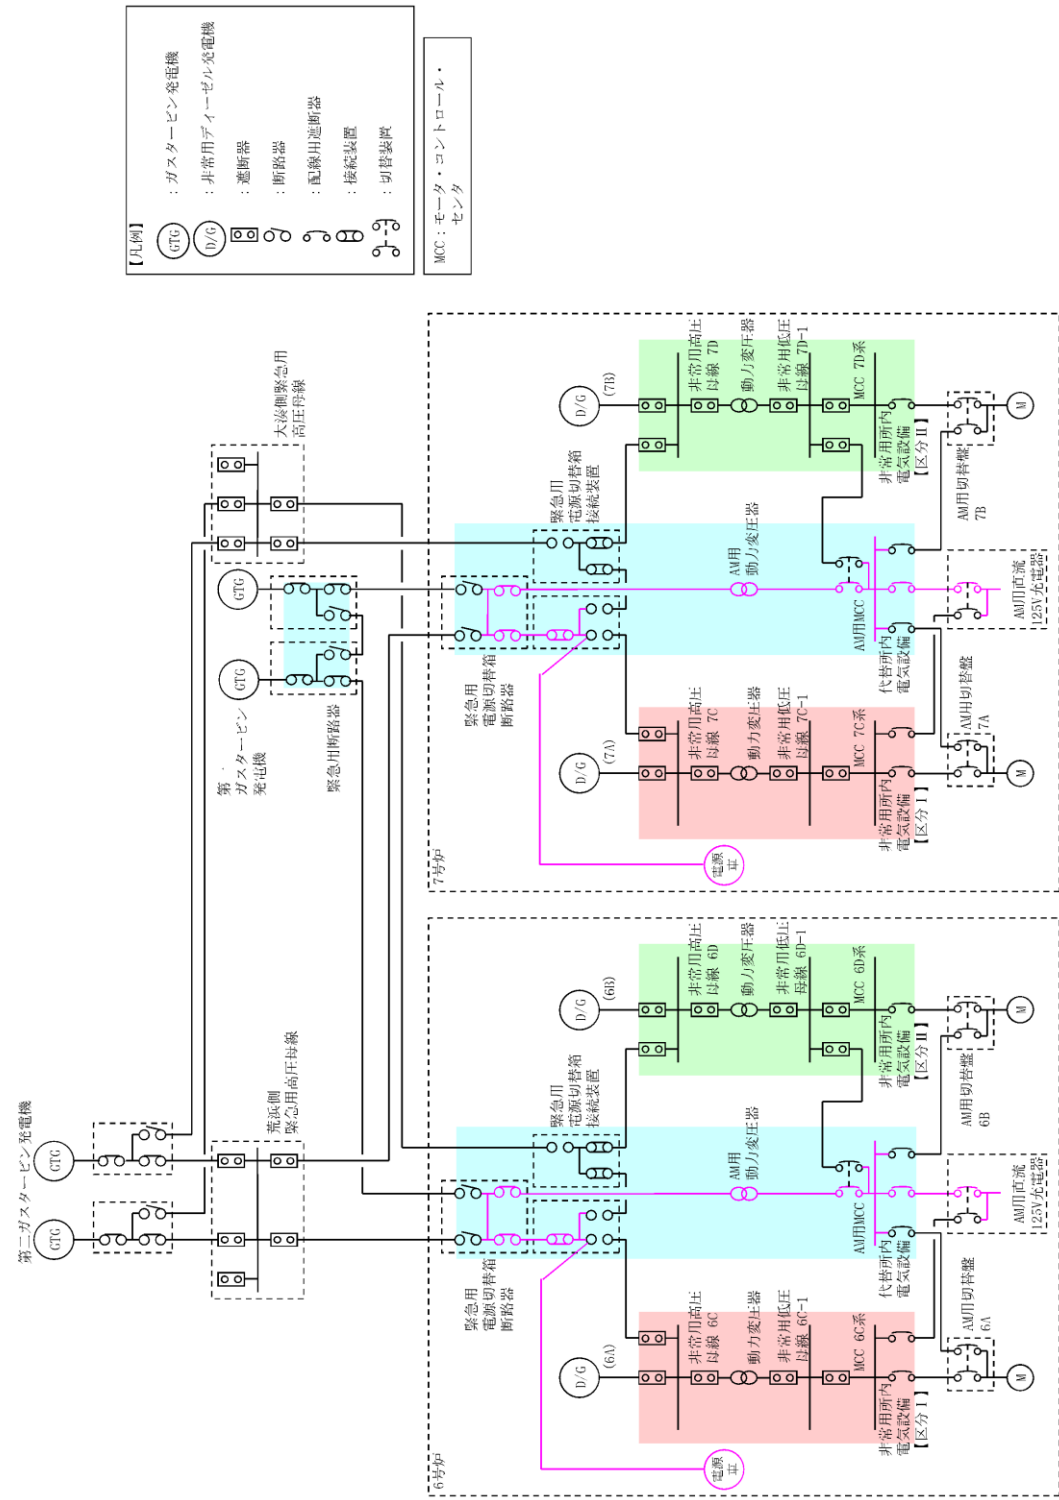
【凡例】
GTG ：ガスタービン発電機
D/G ：非常用ディーゼル発電機
：遮断器
：断路器
：配線用遮断器
：接続装置
：切替装置

MCC：モータ・コントロール・センタ

大湊側緊急用高圧母線

第一ガスタービン発電機
GTG
GTG
緊急用断路器

緊急用電源切替箱接続装置
緊急用電源切替箱断路器

D/G (7B)
非常用高圧母線 7D
動力変圧器
非常用低圧母線 7D-1
MCC 7D系
非常用所内電気設備【区分Ⅱ】
AM用切替盤 7B

AM用動力変圧器
AM用MCC
代替所内電気設備
AM用直流125V充電器

D/G (7A)
非常用高圧母線 7C
動力変圧器
非常用低圧母線 7C-1
MCC 7C系
非常用所内電気設備【区分Ⅰ】
AM用切替盤 7A
電源車
7号炉

第二ガスタービン発電機
GTG
GTG
荒浜側緊急用高圧母線

緊急用電源切替箱接続装置
緊急用電源切替箱断路器

D/G (6B)
非常用高圧母線 6D
動力変圧器
非常用低圧母線 6D-1
MCC 6D系
非常用所内電気設備【区分Ⅱ】
AM用切替盤 6B

AM用動力変圧器
AM用MCC
代替所内電気設備
AM用直流125V充電器

D/G (6A)
非常用高圧母線 6C
動力変圧器
非常用低圧母線 6C-1
MCC 6C系
非常用所内電気設備【区分Ⅰ】
AM用切替盤 6A
電源車
6号炉
M
M
M
M